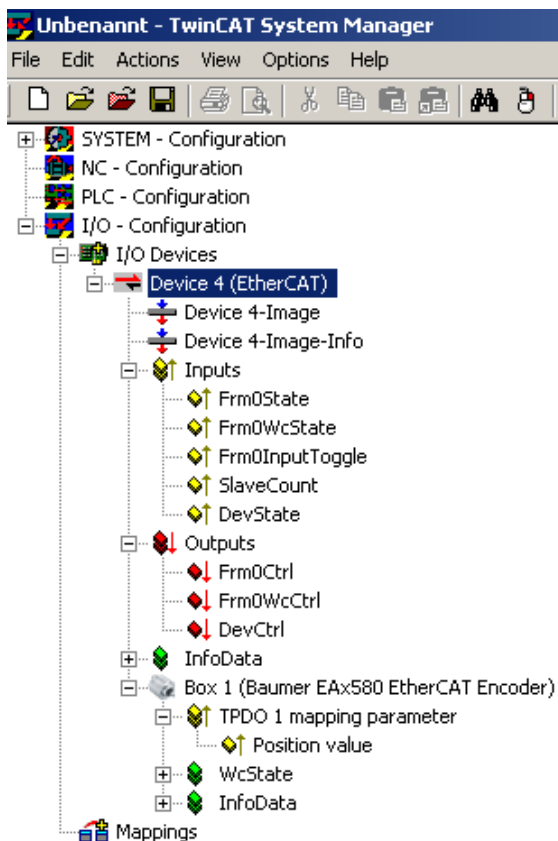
Unbenannt - TwinCAT System Manager

File Edit Actions View Options Help

SYSTEM - Configuration
NC - Configuration
PLC - Configuration
I/O - Configuration
I/O Devices
Device 4 (EtherCAT)
Device 4-Image
Device 4-Image-Info
Inputs
Frm0State
Frm0WcState
Frm0InputToggle
SlaveCount
DevState
Outputs
Frm0Ctrl
Frm0WcCtrl
DevCtrl
InfoData
Box 1 (Baumer EAx580 EtherCAT Encoder)
TPDO 1 mapping parameter
Position value
WcState
InfoData
Mappings